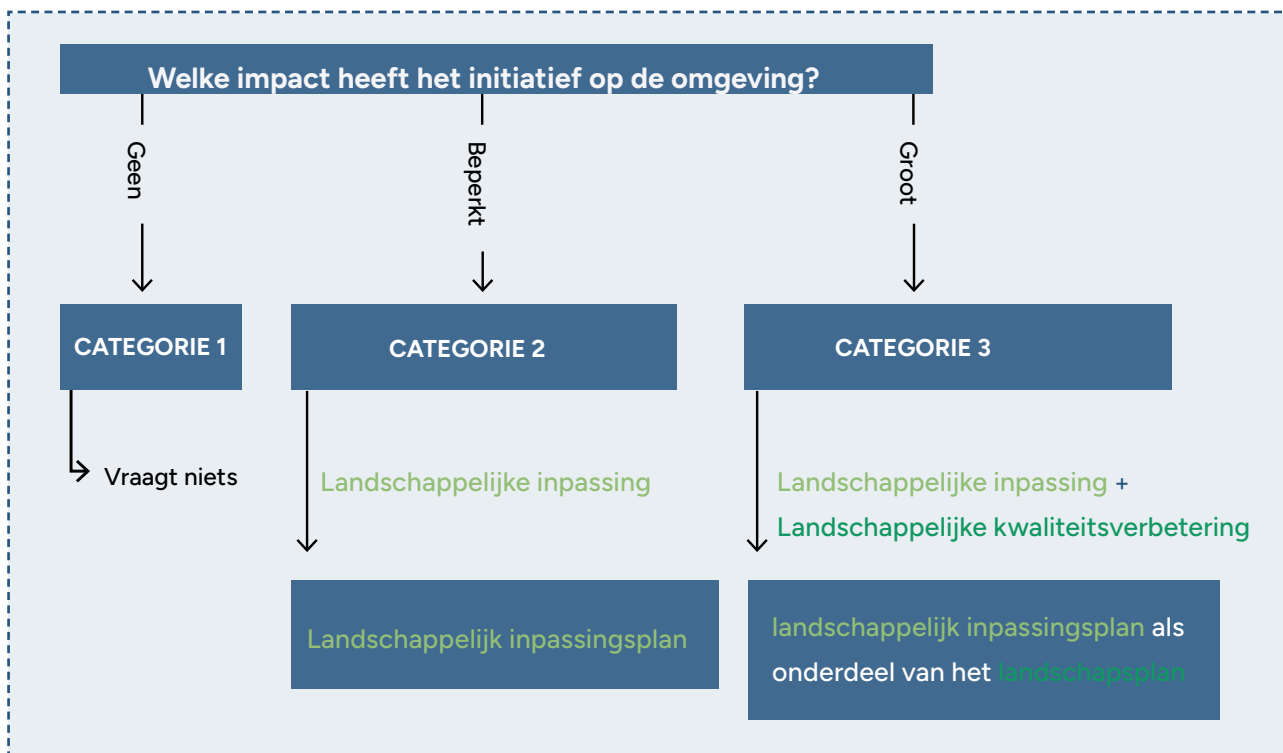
Welke impact heeft het initiatief op de omgeving?

Geen

Beperkt

Groot

CATEGORIE 1

CATEGORIE 2

CATEGORIE 3

Vraagt niets

Landschappelijke inpassing

Landschappelijke inpassing +
Landschappelijke kwaliteitsverbetering

Landschappelijk inpassingsplan

landschappelijk inpassingsplan als onderdeel van het landschapsplan